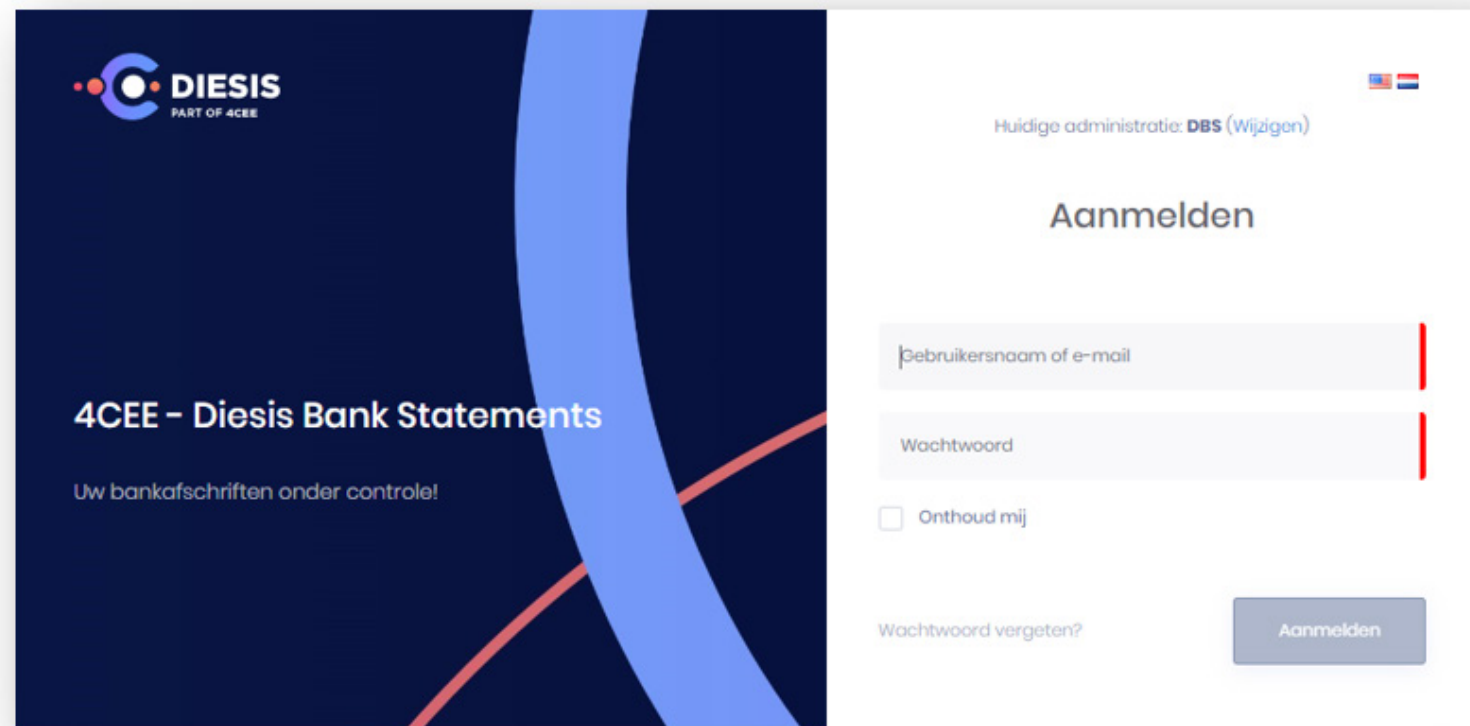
DIESIS
PART OF 4CEE

4CEE - Diesis Bank Statements

Uw bankafschriften onder controle!

Huidige administratie: DBS (Wijzigen)

Aanmelden

Gebruikersnaam of e-mail

Wachtwoord

Onthoud mij

Wachtwoord vergeten?

Aanmelden